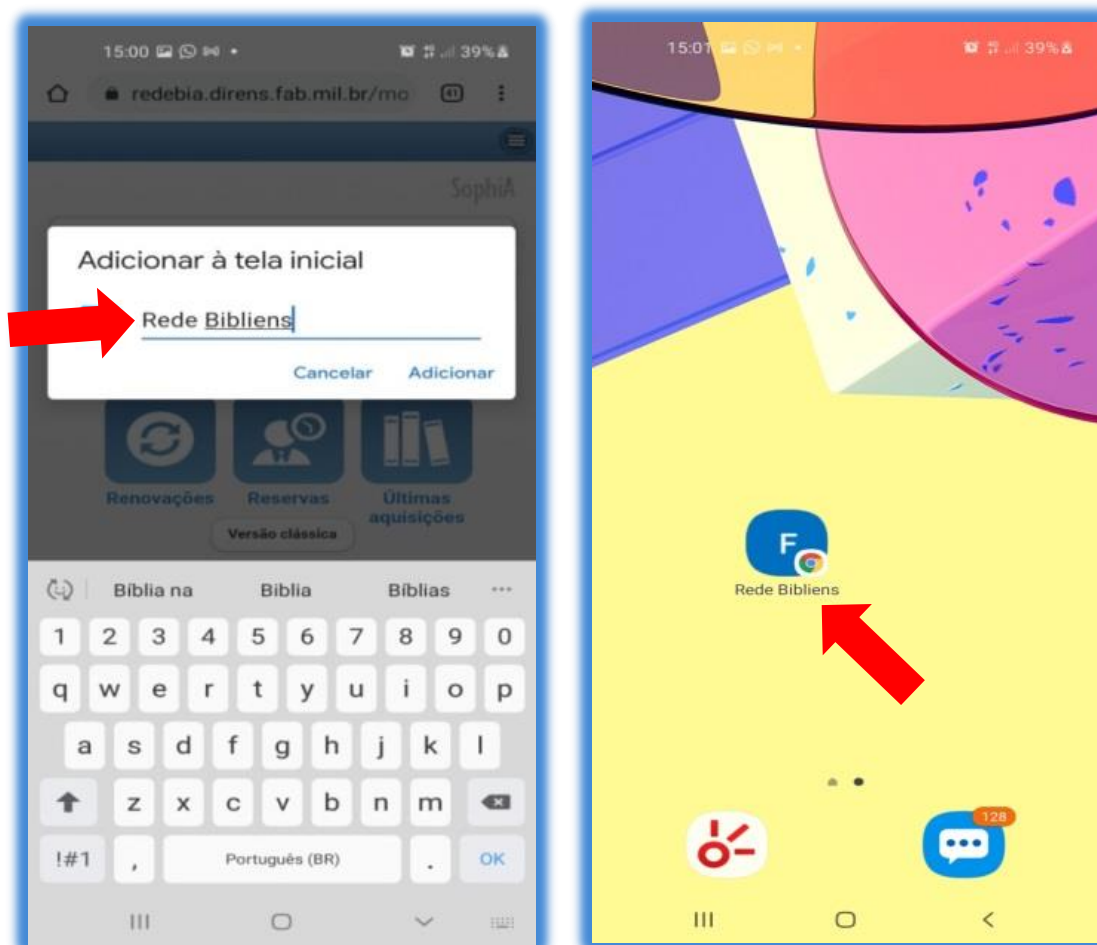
15:00 39%

redebia.direns.fab.mil.br/mo 41

SophiA

Adicionar à tela inicial

Rede Bibliens

Cancelar Adicionar

Renovações Reservas Últimas aquisições

Versão clássica

Bíblia na Bíblia Bíblias ···

1 2 3 4 5 6 7 8 9 0
q w e r t y u i o p
a s d f g h j k l
z x c v b n m
!#1 , Português (BR) . OK

15:01 39%

F

Rede Bibliens

128